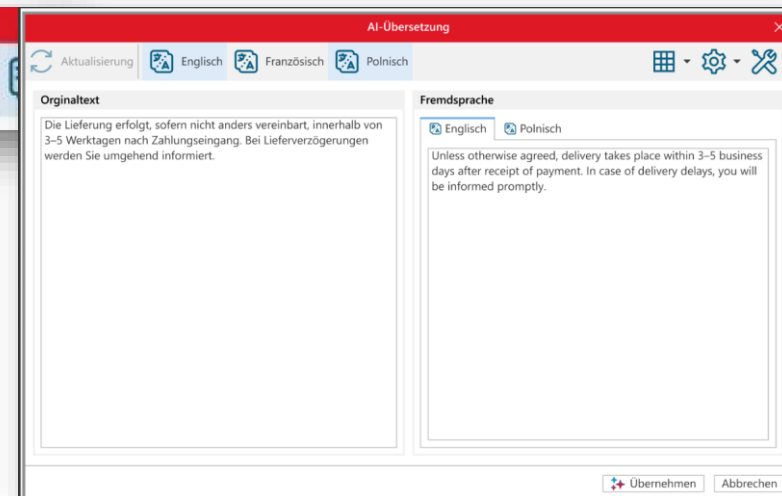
AI-Übersetzung

Aktualisierung | Englisch | Französisch | Polnisch

Orginaltext

Die Lieferung erfolgt, sofern nicht anders vereinbart, innerhalb von 3–5 Werktagen nach Zahlungseingang. Bei Lieferverzögerungen werden Sie umgehend informiert.

Fremdsprache

Englisch | Polnisch

Unless otherwise agreed, delivery takes place within 3–5 business days after receipt of payment. In case of delivery delays, you will be informed promptly.

Übernehmen | Abbrechen